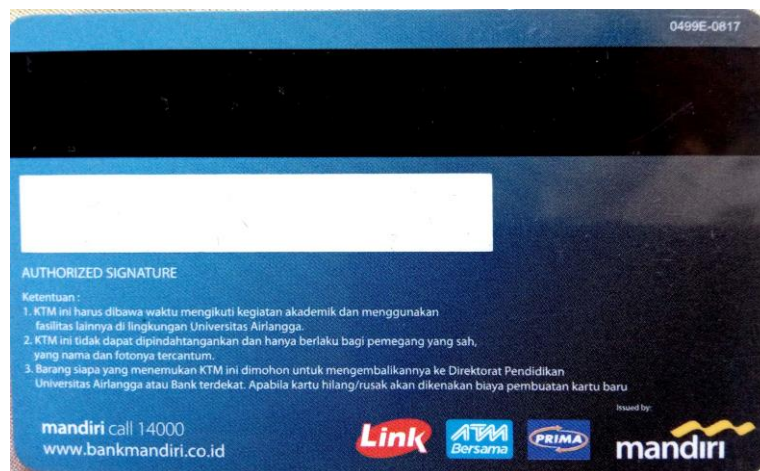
0499E-0817

AUTHORIZED SIGNATURE

Ketentuan :
1. KTM ini harus dibawa waktu mengikuti kegiatan akademik dan menggunakan fasilitas lainnya di lingkungan Universitas Airlangga.
2. KTM ini tidak dapat dipindahtangankan dan hanya berlaku bagi pemegang yang sah, yang nama dan fotonya tercantum.
3. Barang siapa yang menemukan KTM ini dimohon untuk mengembalikannya ke Direktorat Pendidikan Universitas Airlangga atau Bank terdekat. Apabila kartu hilang/rusak akan dikenakan biaya pembuatan kartu baru

Issued by:

mandiri call 14000
www.bankmandiri.co.id

Link
ATM Bersama
PRIMA
mandiri